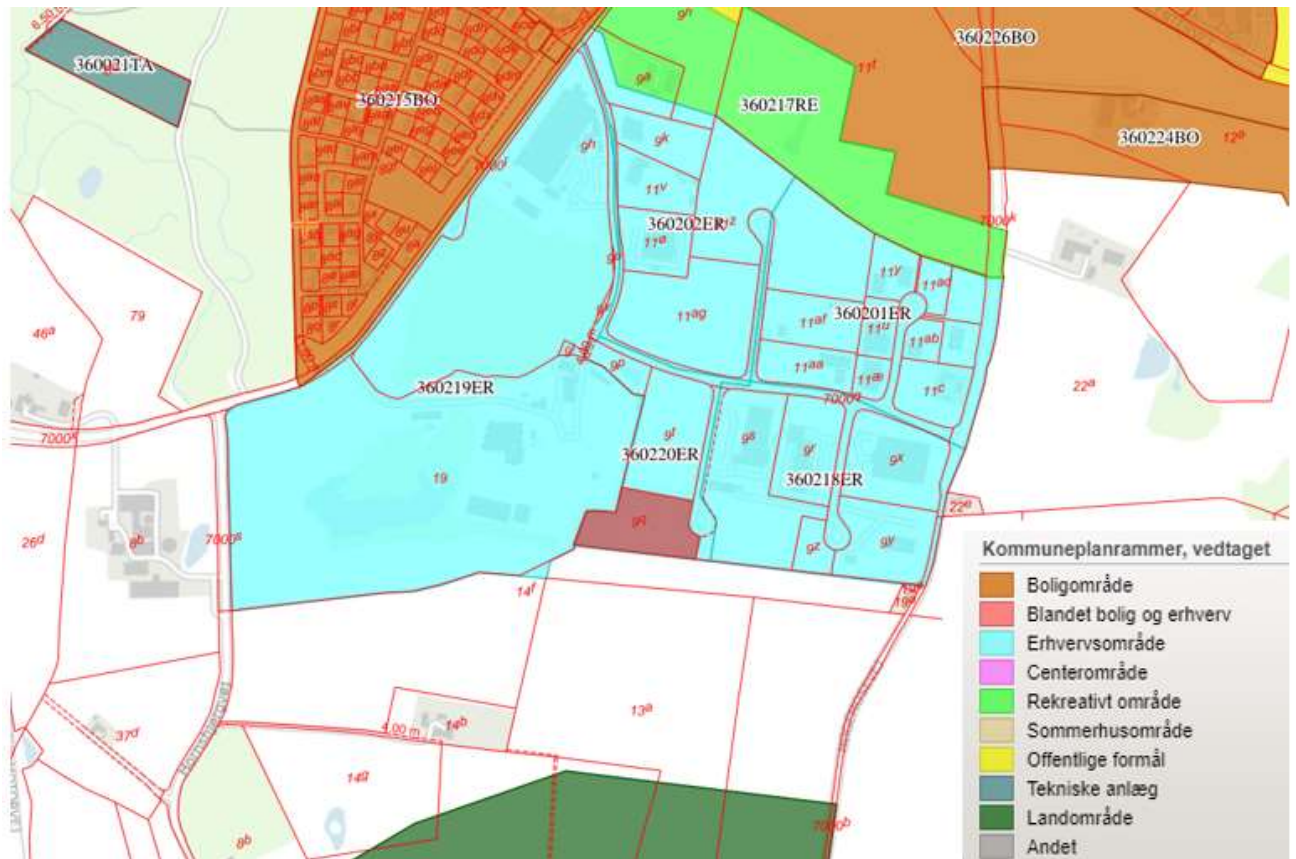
360021TA
360215BO
360217RE
360226BO
360224BO
$11^f$
$12^a$
$9^h$
$9^a$
$9^k$
$11^v$
360202ER
$11^ø$
$11^z$
$11^{ag}$
$11^y$
$11^{ad}$
360201ER
$11^{af}$
$11^u$
$11^{ab}$
$11^{aa}$
$11^{ai}$
$11^c$
$7000^g$
$7000^k$
360219ER
$9^p$
$9^f$
360220ER
$9^s$
$9^r$
360218ER
$9^x$
$9^z$
$9^y$
$9^q$
$19$
$22^a$
$22^e$
$79$
$46^a$
$7000^e$
$7000^a$
$26^d$
$8^b$
$14^f$
$19^e$
$13^a$
$14^b$
4,00 m
$37^d$
$14^g$
$8^b$
$7000^b$
8,50 m
Hornshøjvej

Kommuneplanrammer, vedtaget
Boligområde
Blandet bolig og erhverv
Erhvervsområde
Centerområde
Rekreativt område
Sommerhusområde
Offentlige formål
Tekniske anlæg
Landområde
Andet